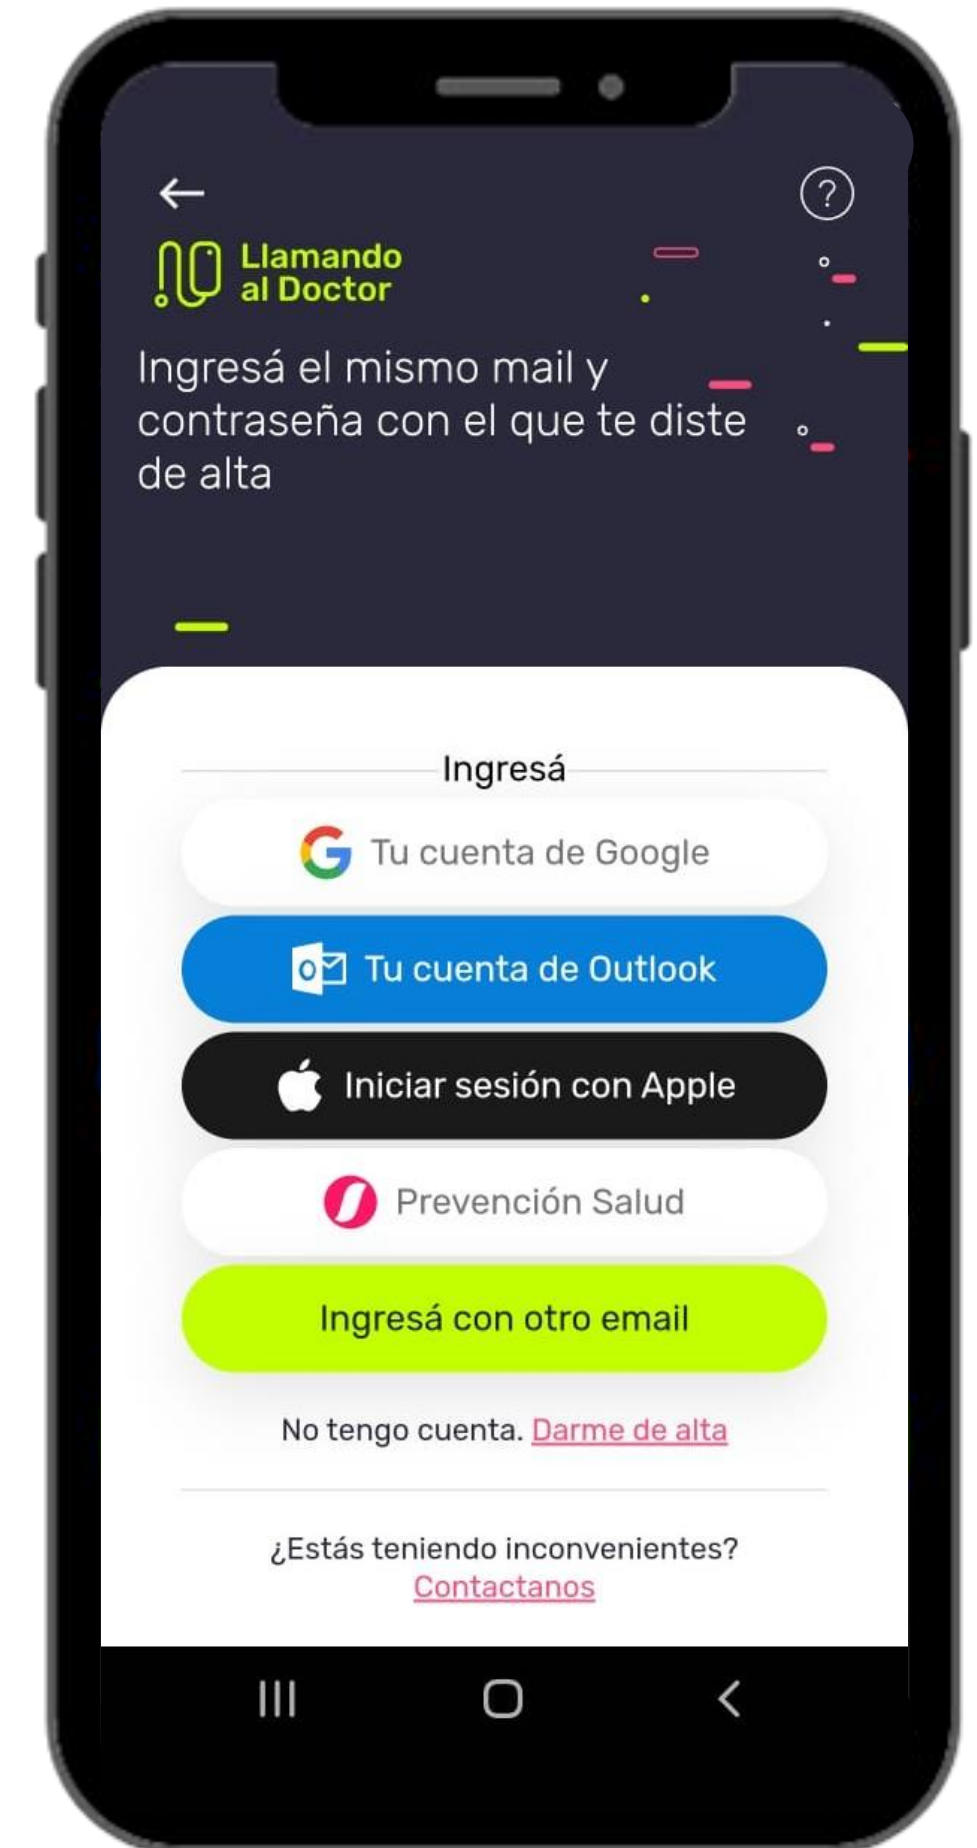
Llamando al Doctor

Ingresá el mismo mail y contraseña con el que te diste de alta

Ingresá

Tu cuenta de Google

Tu cuenta de Outlook

Iniciar sesión con Apple

Prevención Salud

Ingresá con otro email

No tengo cuenta. Darme de alta

¿Estás teniendo inconvenientes? Contactanos